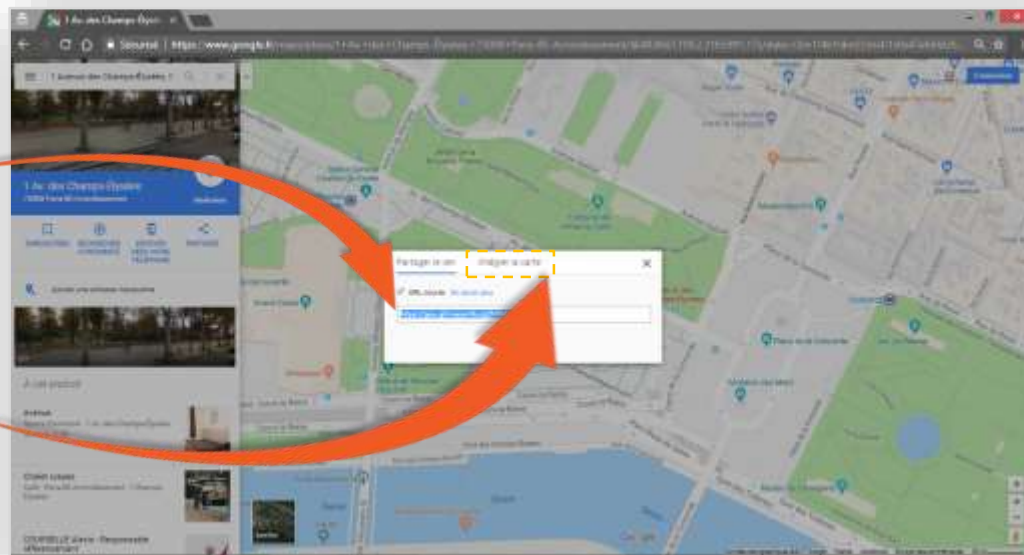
1 Av. des Champs-Élysée

Sécurisé | https://www.google.fr/maps/place/1+Av.+des+Champs-Élysées+75008+Paris

1 Avenue des Champs-Élysées

1 Av. des Champs-Élysées
75008 Paris 8e Arrondissement

ENREGISTRER
RECHERCHER À PROXIMITÉ
ENVOYER VERS VOTRE TÉLÉPHONE
PARTAGER

À cet endroit

Partager le lien
Intégrer la carte

URL courte

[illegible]